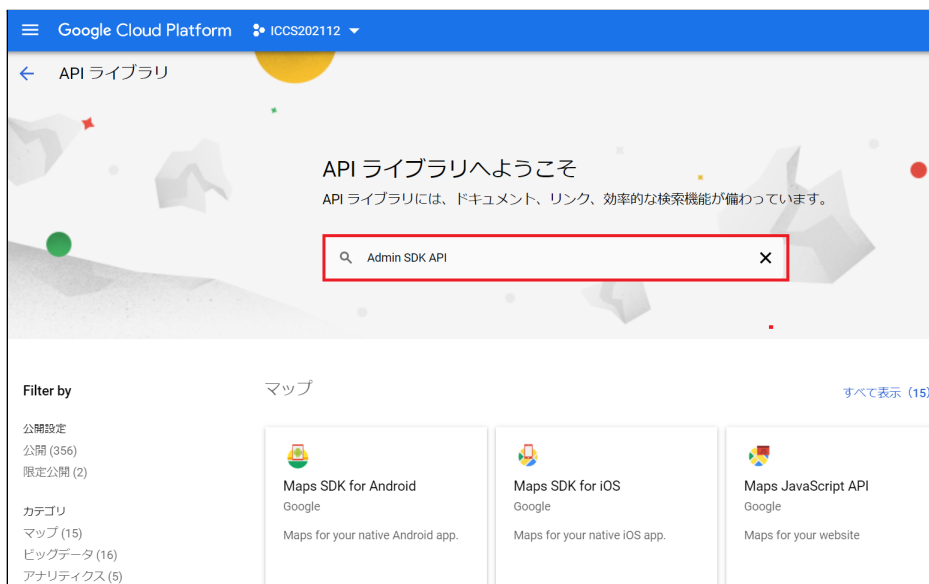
Google Cloud Platform ICCS202112

API ライブラリ

API ライブラリへようこそ

API ライブラリには、ドキュメント、リンク、効率的な検索機能が備わっています。

Admin SDK API

Filter by

公開設定
公開 (356)
限定公開 (2)

カテゴリ
マップ (15)
ビッグデータ (16)
アナリティクス (5)

マップ

すべて表示（15

Maps SDK for Android
Google
Maps for your native Android app.

Maps SDK for iOS
Google
Maps for your native iOS app.

Maps JavaScript API
Google
Maps for your website